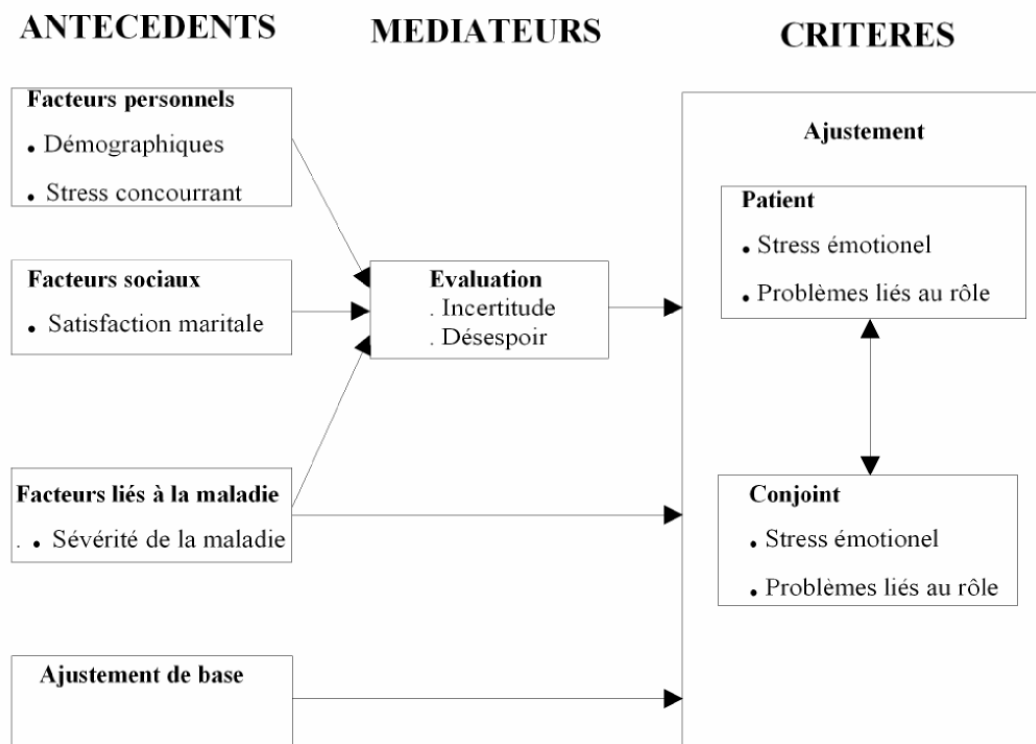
ANTECEDENTS

MEDIATEURS

CRITERES

Facteurs personnels
. Démographiques
. Stress concourrant

Facteurs sociaux
. Satisfaction maritale

Facteurs liés à la maladie
. . Sévérité de la maladie

Ajustement de base

Evaluation
. Incertitude
. Désespoir

Ajustement

Patient
. Stress émotionel
. Problèmes liés au rôle

Conjoint
. Stress émotionel
. Problèmes liés au rôle